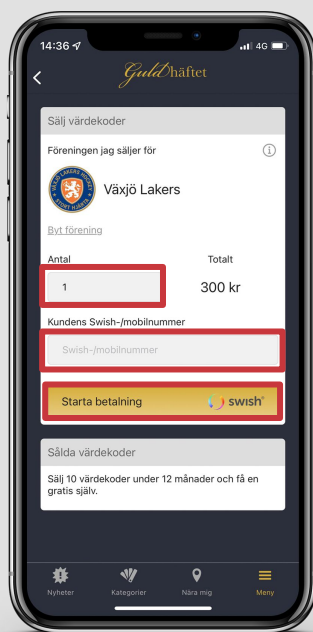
14:36 4G

Guldhäftet

Sälj värdekoder

Föreningen jag säljer för

VÄXJÖ LAKERS HOCKEY STORT HJÄRTA

Växjö Lakers

Byt förening

Antal

Totalt

1

300 kr

Kundens Swish-/mobilnummer

Swish-/mobilnummer

Starta betalning

swish

Sålda värdekoder

Sälj 10 värdekoder under 12 månader och få en gratis själv.

Nyheter

Kategorier

Nära mig

Meny